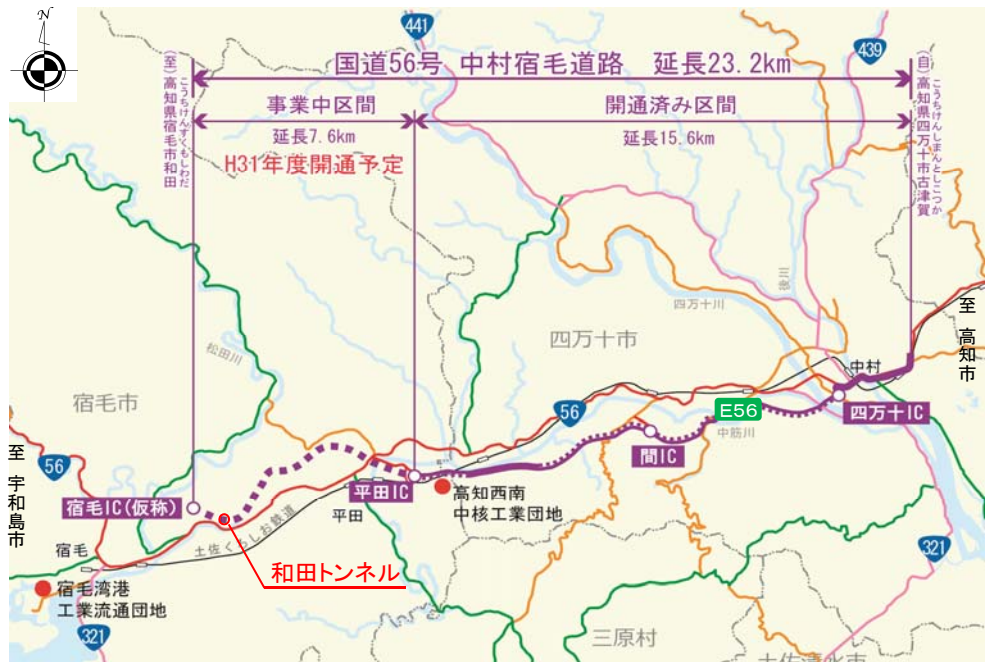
N

441

439

国道56号 中村宿毛道路 延長23.2km

(至)高知県宿毛市和田
こうちけんすくもしわだ

(自)高知県四万十市古津賀
こうちけんしまんとしこつか

事業中区間
延長7.6km
H31年度開通予定

開通済み区間
延長15.6km

四万十川

後川

四万十市

松田川

宿毛市

至 高知市

中村

56

E56

四万十IC

中筋川

間IC

平田IC

高知西南
中核工業団地

至 宇和島市

56

宿毛IC(仮称)

平田

土佐くろしお鉄道

宿毛

和田トンネル

宿毛湾港
工業流通団地

321

321

三原村

土佐清水市